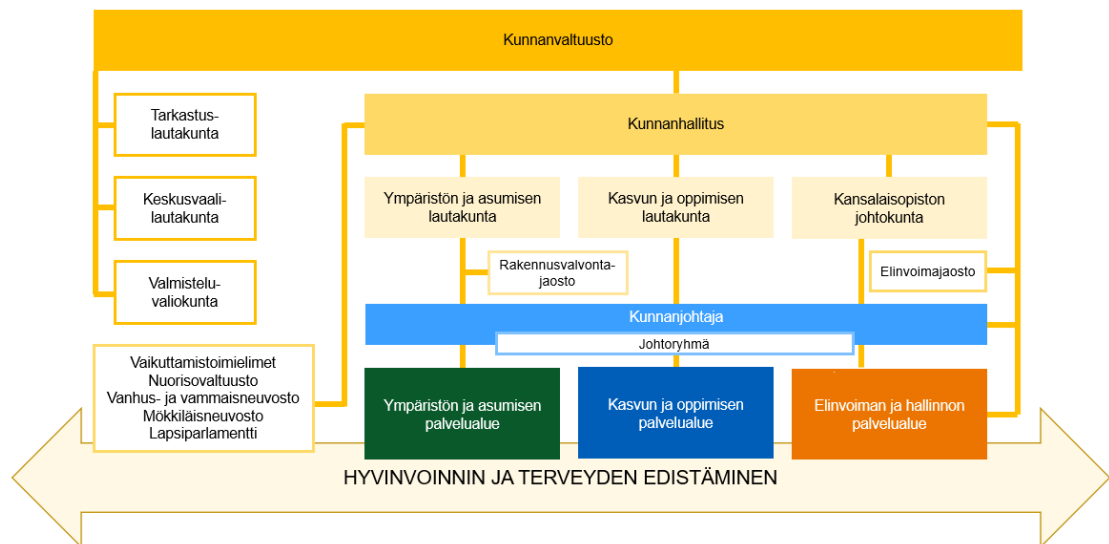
Kunnanvaltuusto

Tarkastuslautakunta

Keskusvaalilautakunta

Valmisteluvaliokunta

Kunnanhallitus

Ympäristön ja asumisen lautakunta

Kasvun ja oppimisen lautakunta

Kansalaisopiston johtokunta

Rakennusvalvontajaosto

Elinvoimajaosto

Kunnanjohtaja

Johtoryhmä

Vaikuttamistoimielimet
Nuorisovaltuusto
Vanhus- ja vammaisneuvosto
Mökkiläisneuvosto
Lapsiparlamentti

Ympäristön ja asumisen palvelualue

Kasvun ja oppimisen palvelualue

Elinvoiman ja hallinnon palvelualue

HYVINVOINNIN JA TERVEYDEN EDISTÄMINEN